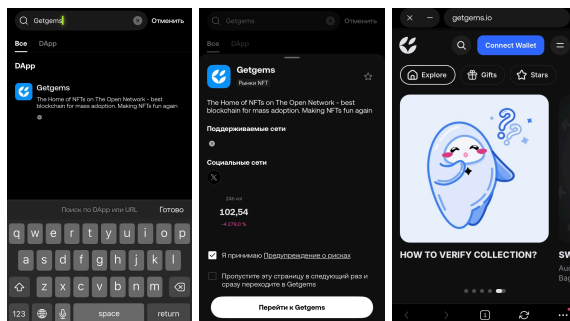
Getgems
Отменить
Все DApp
DApp
Getgems
The Home of NFTs on The Open Network - best blockchain for mass adoption. Making NFTs fun again
Поиск по DApp или URL Готово
q w e r t y u i o p
a s d f g h j k l
z x c v b n m
123 space return

Getgems
Все DApp
Getgems
Рынки NFT
The Home of NFTs on The Open Network - best blockchain for mass adoption. Making NFTs fun again
Поддерживаемые сети
Социальные сети
24h vol
102,54
-4.076,0 %
Я принимаю Предупреждение о рисках
Пропустите эту страницу в следующий раз и сразу переходите в Getgems
Перейти к Getgems

getgems.io
Connect Wallet
Explore Gifts Stars
HOW TO VERIFY COLLECTION?
SW
Au
Ba
1